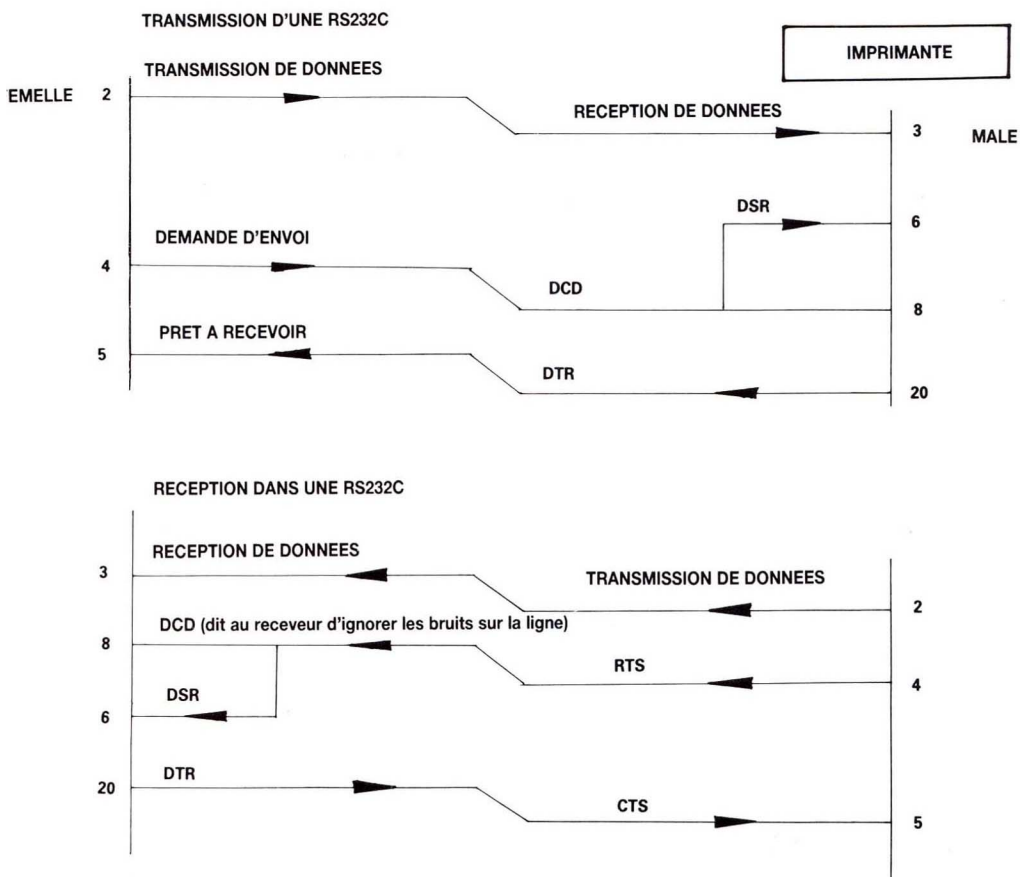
TRANSMISSION D'UNE RS232C

IMPRIMANTE

EMELLE 2 TRANSMISSION DE DONNEES

RECEPTION DE DONNEES 3 MALE

DSR 6

4 DEMANDE D'ENVOI

DCD 8

5 PRET A RECEVOIR

DTR 20

RECEPTION DANS UNE RS232C

3 RECEPTION DE DONNEES

TRANSMISSION DE DONNEES 2

8 DCD (dit au receveur d'ignorer les bruits sur la ligne)

RTS 4

6 DSR

20 DTR

CTS 5